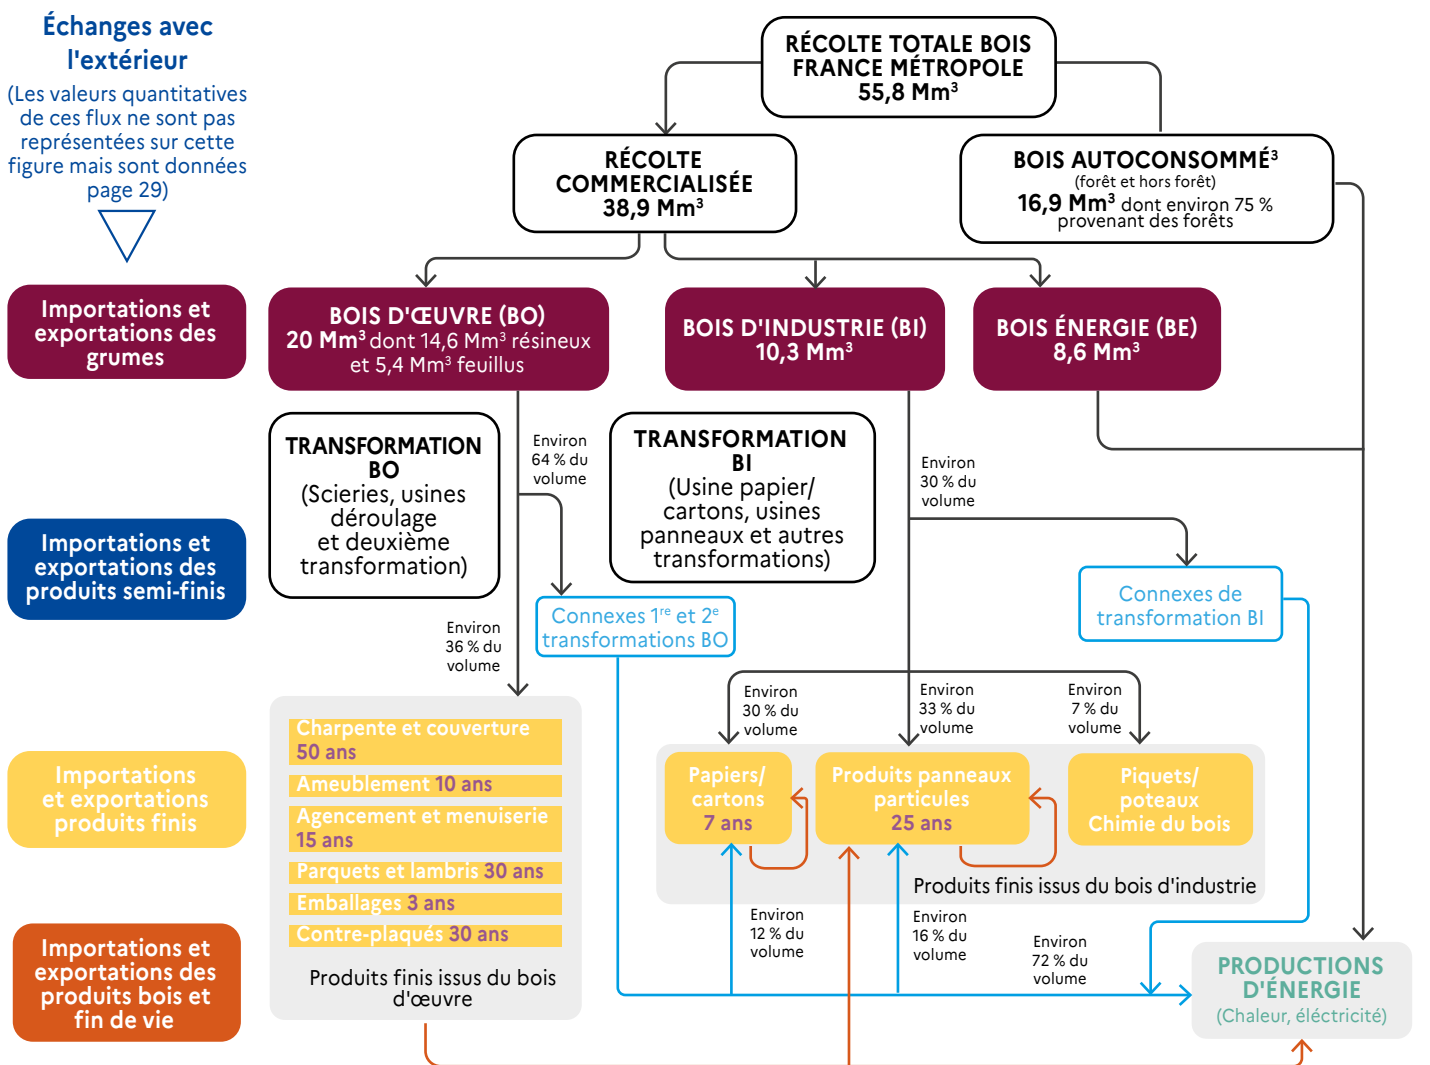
Échanges avec l'extérieur
(Les valeurs quantitatives de ces flux ne sont pas représentées sur cette figure mais sont données page 29)

RÉCOLTE TOTALE BOIS FRANCE MÉTROPOLE
55,8 Mm$^3$

RÉCOLTE COMMERCIALISÉE
38,9 Mm$^3$

BOIS AUTOCONSOMMÉ$^3$
(forêt et hors forêt)
16,9 Mm$^3$ dont environ 75 % provenant des forêts

Importations et exportations des grumes

BOIS D'ŒUVRE (BO)
20 Mm$^3$ dont 14,6 Mm$^3$ résineux et 5,4 Mm$^3$ feuillus

BOIS D'INDUSTRIE (BI)
10,3 Mm$^3$

BOIS ÉNERGIE (BE)
8,6 Mm$^3$

TRANSFORMATION BO
(Scieries, usines déroulage et deuxième transformation)

Environ 64 % du volume

TRANSFORMATION BI
(Usine papier/cartons, usines panneaux et autres transformations)

Environ 30 % du volume

Importations et exportations des produits semi-finis

Connexes 1$^{re}$ et 2$^e$ transformations BO

Connexes de transformation BI

Environ 36 % du volume

Environ 30 % du volume

Environ 33 % du volume

Environ 7 % du volume

Charpente et couverture 50 ans
Ameublement 10 ans
Agencement et menuiserie 15 ans
Parquets et lambris 30 ans
Emballages 3 ans
Contre-plaqués 30 ans
Produits finis issus du bois d'œuvre

Importations et exportations produits finis

Papiers/cartons 7 ans

Produits panneaux particules 25 ans

Piquets/poteaux Chimie du bois

Produits finis issus du bois d'industrie

Environ 12 % du volume

Environ 16 % du volume

Environ 72 % du volume

Importations et exportations des produits bois et fin de vie

PRODUCTIONS D'ÉNERGIE
(Chaleur, éléctricité)